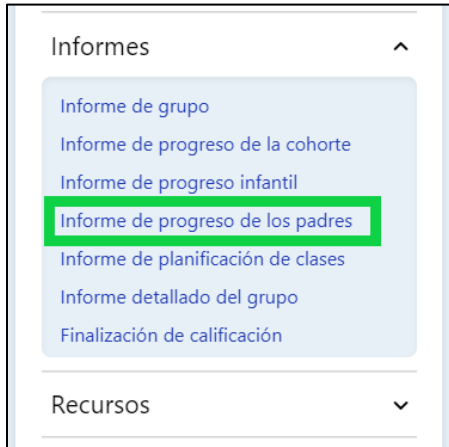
Informes

Informe de grupo
Informe de progreso de la cohorte
Informe de progreso infantil
Informe de progreso de los padres
Informe de planificación de clases
Informe detallado del grupo
Finalización de calificación

Recursos